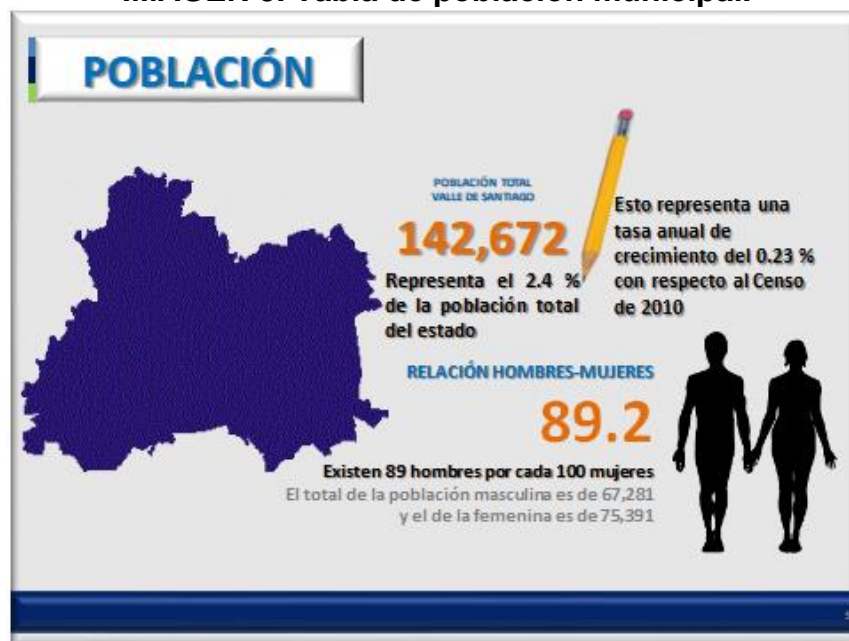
IMAGEN 6. Tabla de población municipal.

POBLACIÓN

POBLACIÓN TOTAL VALLE DE SANTIAGO

142,672

Representa el 2.4 % de la población total del estado

Esto representa una tasa anual de crecimiento del 0.23 % con respecto al Censo de 2010

RELACIÓN HOMBRES-MUJERES

89.2

Existen 89 hombres por cada 100 mujeres

El total de la población masculina es de 67,281 y el de la femenina es de 75,391